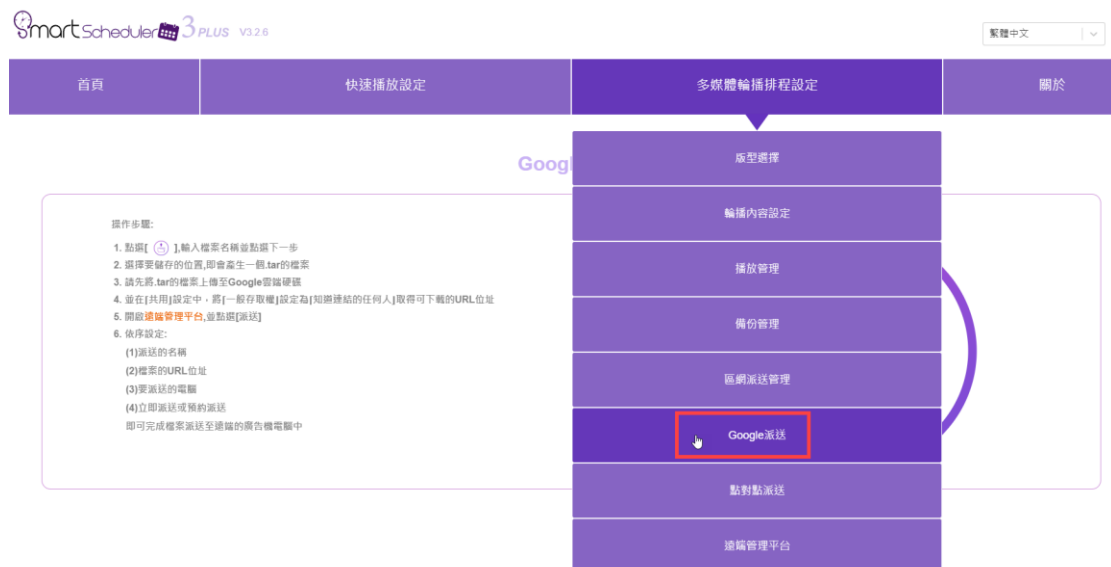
SmartScheduler 3 PLUS V3.2.6

繁體中文

首頁

快速播放設定

多媒體輪播排程設定

關於

Googl

版型選擇

輪播內容設定

播放管理

備份管理

區網派送管理

Google派送

點對點派送

遠端管理平台

操作步驟:

1. 點選[ ],輸入檔案名稱並點選下一步
2. 選擇要儲存的位置,即會產生一個.tar的檔案
3. 請先將.tar的檔案上傳至Google雲端硬碟
4. 並在[共用]設定中，將[一般存取權]設定為[知道連結的任何人]取得可下載的URL位址
5. 開啟遠端管理平台,並點選[派送]
6. 依序設定:
(1)派送的名稱
(2)檔案的URL位址
(3)要派送的電腦
(4)立即派送或預約派送
即可完成檔案派送至遠端的廣告機電腦中